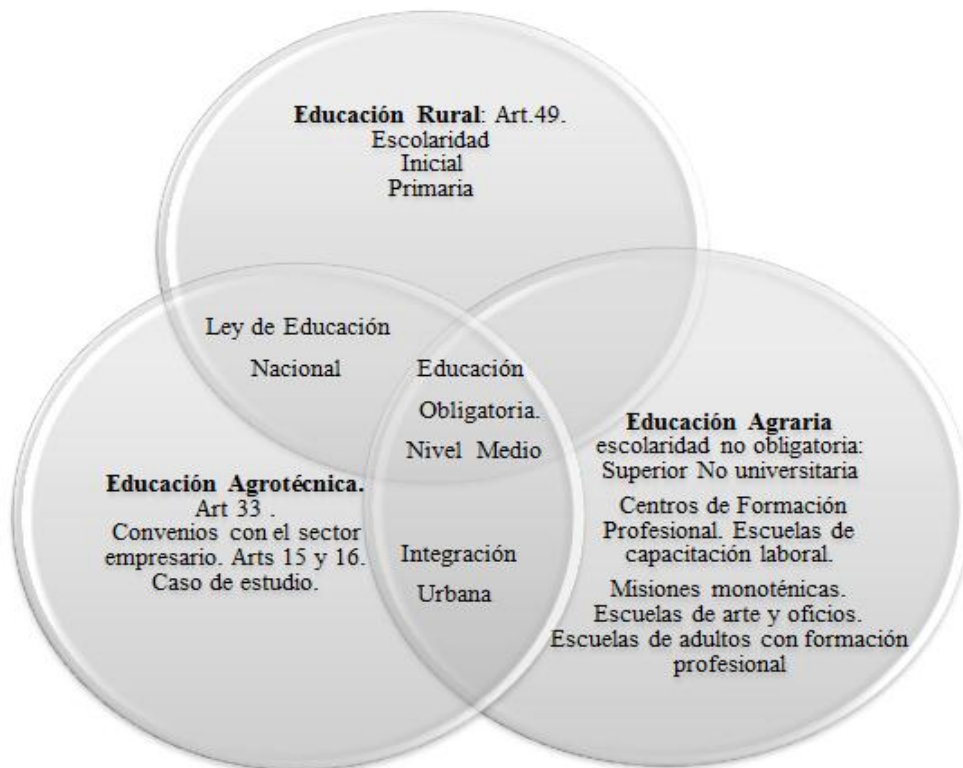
**Educación Rural**: Art.49.
Escolaridad
Inicial
Primaria

Ley de Educación
Nacional

Educación
Obligatoria.
Nivel Medio

**Educación Agraria**
escolaridad no obligatoria:
Superior No universitaria

Centros de Formación Profesional. Escuelas de capacitación laboral.

Misiones monoténicas.
Escuelas de arte y oficios.
Escuelas de adultos con formación profesional

**Educación Agrotécnica.**
Art 33 .
Convenios con el sector empresario. Arts 15 y 16.
Caso de estudio.

Integración
Urbana